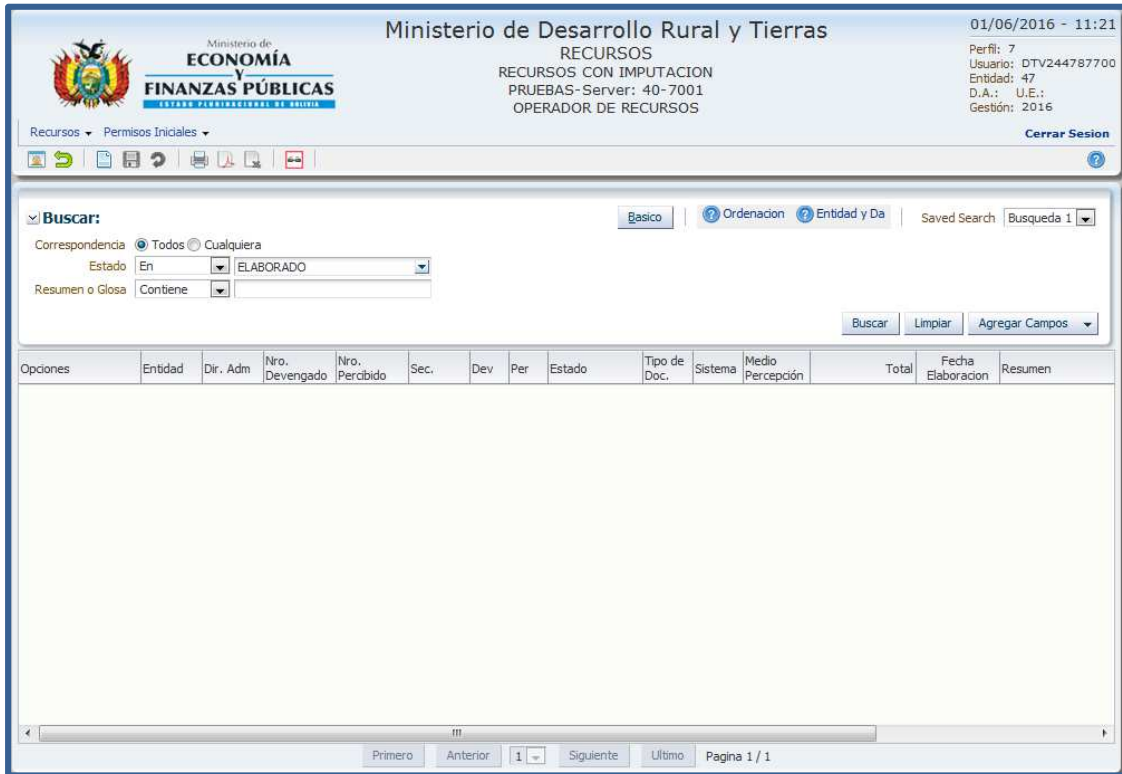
Ministerio de
ECONOMÍA
Y
FINANZAS PÚBLICAS
ESTADO PLURINACIONAL DE BOLIVIA

Ministerio de Desarrollo Rural y Tierras
RECURSOS
RECURSOS CON IMPUTACION
PRUEBAS-Server: 40-7001
OPERADOR DE RECURSOS

01/06/2016 - 11:21
Perfil: 7
Usuario: DTV244787700
Entidad: 47
D.A.: U.E.:
Gestión: 2016

Recursos Permisos Iniciales

Cerrar Sesion

Buscar:

Basico

Ordenacion Entidad y Da

Saved Search Busqueda 1

Correspondencia Todos Cualquiera
Estado En ELABORADO
Resumen o Glosa Contiene

Buscar Limpiar Agregar Campos

| Opciones | Entidad | Dir. Adm | Nro. Devengado | Nro. Percibido | Sec. | Dev | Per | Estado | Tipo de Doc. | Sistema | Medio Percepción | Total | Fecha Elaboracion | Resumen |
|---|---|---|---|---|---|---|---|---|---|---|---|---|---|---|

Primero Anterior 1 Siguiente Ultimo Pagina 1 / 1